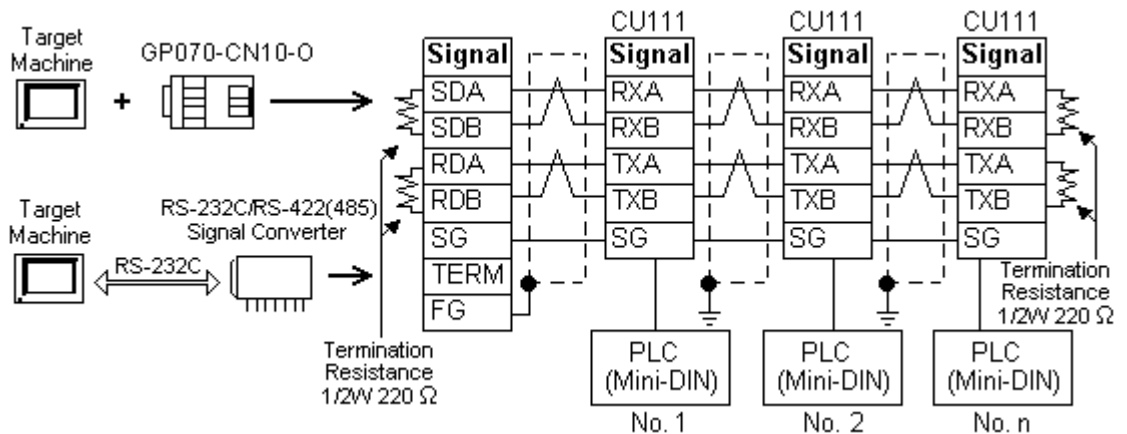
Target Machine

GP070-CN10-O

Target Machine

RS-232C/RS-422(485) Signal Converter

RS-232C

| Signal |
|---|
| SDA |
| SDB |
| RDA |
| RDB |
| SG |
| TERM |
| FG |

CU111

| Signal |
|---|
| RXA |
| RXB |
| TXA |
| TXB |
| SG |

CU111

| Signal |
|---|
| RXA |
| RXB |
| TXA |
| TXB |
| SG |

CU111

| Signal |
|---|
| RXA |
| RXB |
| TXA |
| TXB |
| SG |

Termination Resistance 1/2W 220 Ω

Termination Resistance 1/2W 220 Ω

PLC (Mini-DIN) No. 1

PLC (Mini-DIN) No. 2

PLC (Mini-DIN) No. n